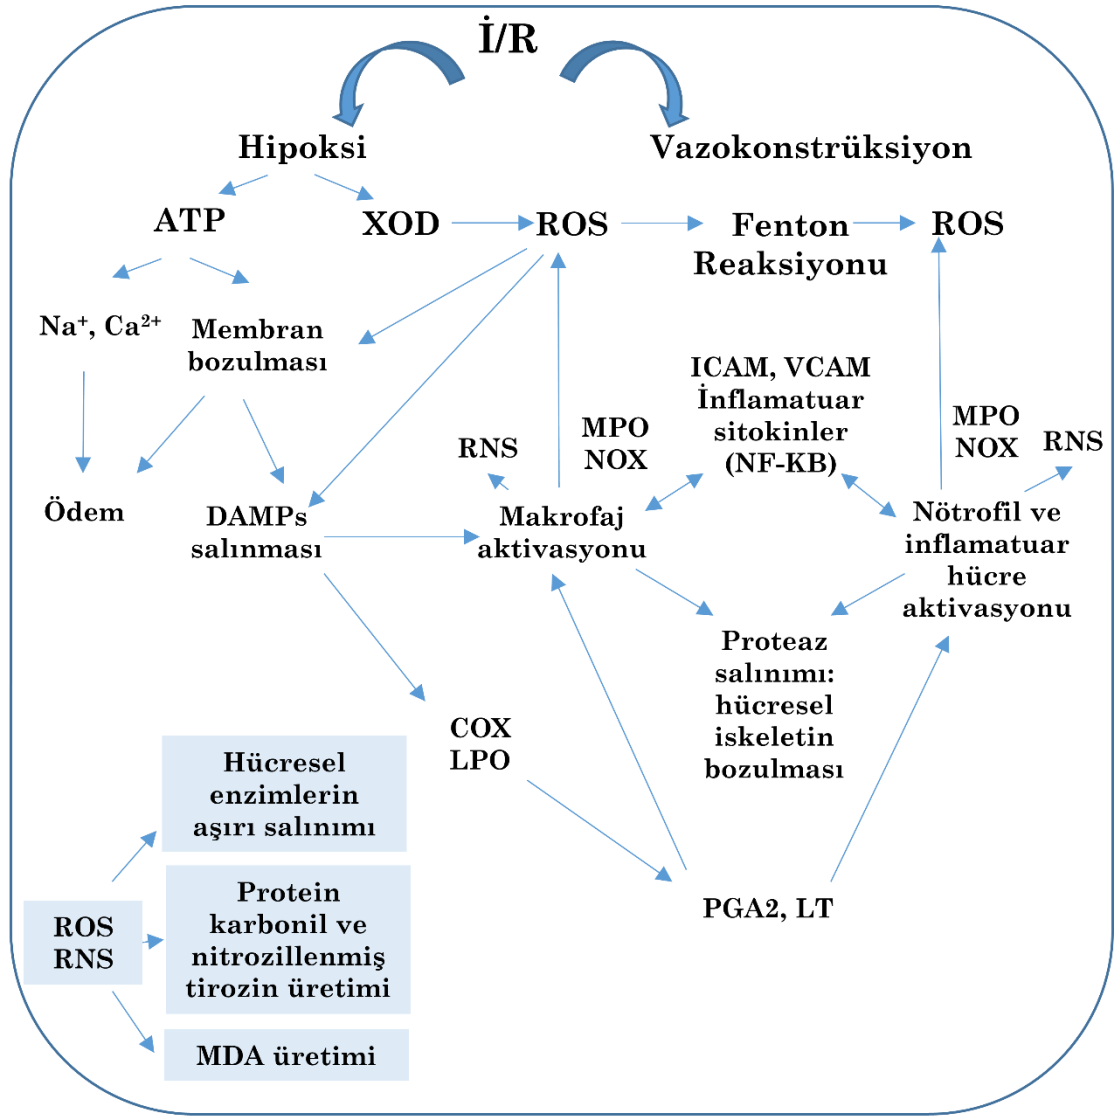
İ/R

Hipoksi

Vazokonstrüksiyon

ATP

XOD

ROS

Fenton Reaksiyonu

ROS

Na$^{+}$, Ca$^{2+}$

Membran bozulması

ICAM, VCAM İnflamatuar sitokinler (NF-KB)

MPO NOX

RNS

MPO NOX

RNS

Ödem

DAMPs salınması

Makrofaj aktivasyonu

Nötrofil ve inflamatuar hücre aktivasyonu

Proteaz salınımı: hücresel iskeletin bozulması

COX LPO

Hücresel enzimlerin aşırı salınımı

ROS RNS

Protein karbonil ve nitrozillenmiş tirozin üretimi

PGA2, LT

MDA üretimi